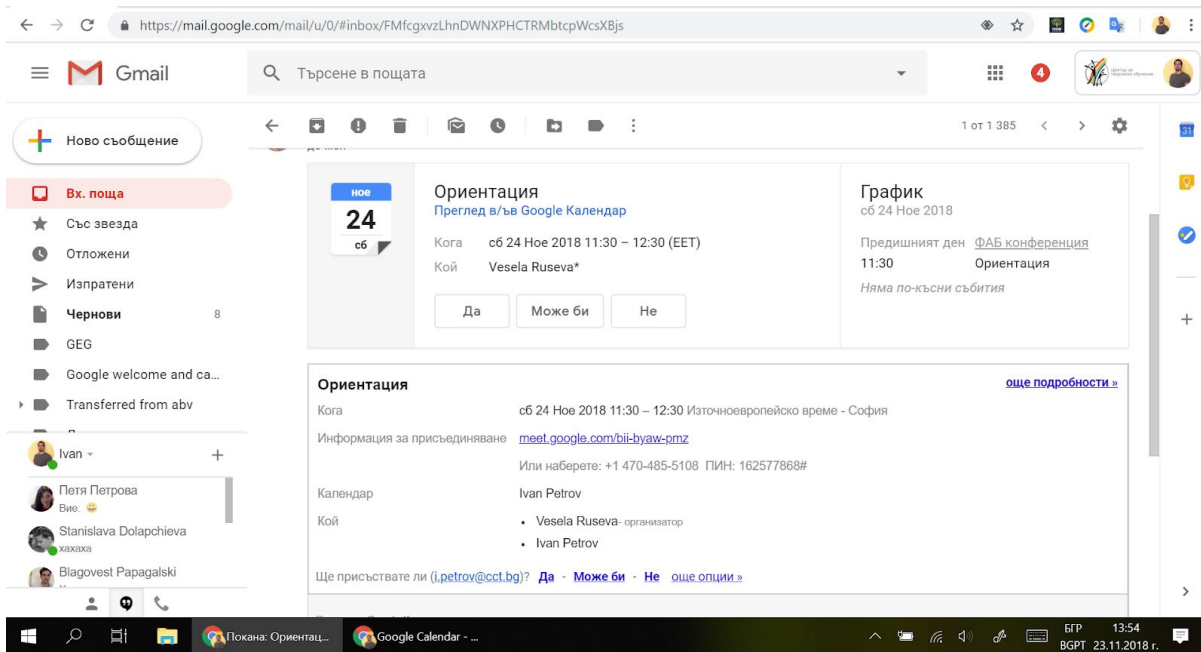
https://mail.google.com/mail/u/0/#inbox/FMfcgxvzLhnDWNXPHCTRMbtcpWcsXBjs

Gmail

Търсене в пощата

4

Ново съобщение

Вх. поща
Със звезда
Отложени
Изпратени
Чернови 8
GEG
Google welcome and ca...
Transferred from abv

Ivan

Петя Петрова
Вие: 😀
Stanislava Dolapchieva
хахаха
Blagovest Papagalski

1 от 1 385

ное
24
сб

Ориентация
Преглед в/ъв Google Календар
Кога сб 24 Ное 2018 11:30 – 12:30 (EET)
Кой Vesela Ruseva*

Да Може би Не

График
сб 24 Ное 2018
Предишният ден ФАБ конференция
11:30 Ориентация
Няма по-късни събития

Ориентация
още подробности »
Кога сб 24 Ное 2018 11:30 – 12:30 Източноевропейско време - София
Информация за присъединяване meet.google.com/bii-byaw-pmz
Или наберете: +1 470-485-5108 ПИН: 162577868#
Календар Ivan Petrov
Кой
• Vesela Ruseva- организатор
• Ivan Petrov

Ще присъствате ли (i.petrov@cct.bg)? Да - Може би - Не още опции »

Покана: Ориентац...
Google Calendar - ...
БГР BGPT 13:54 23.11.2018 г.